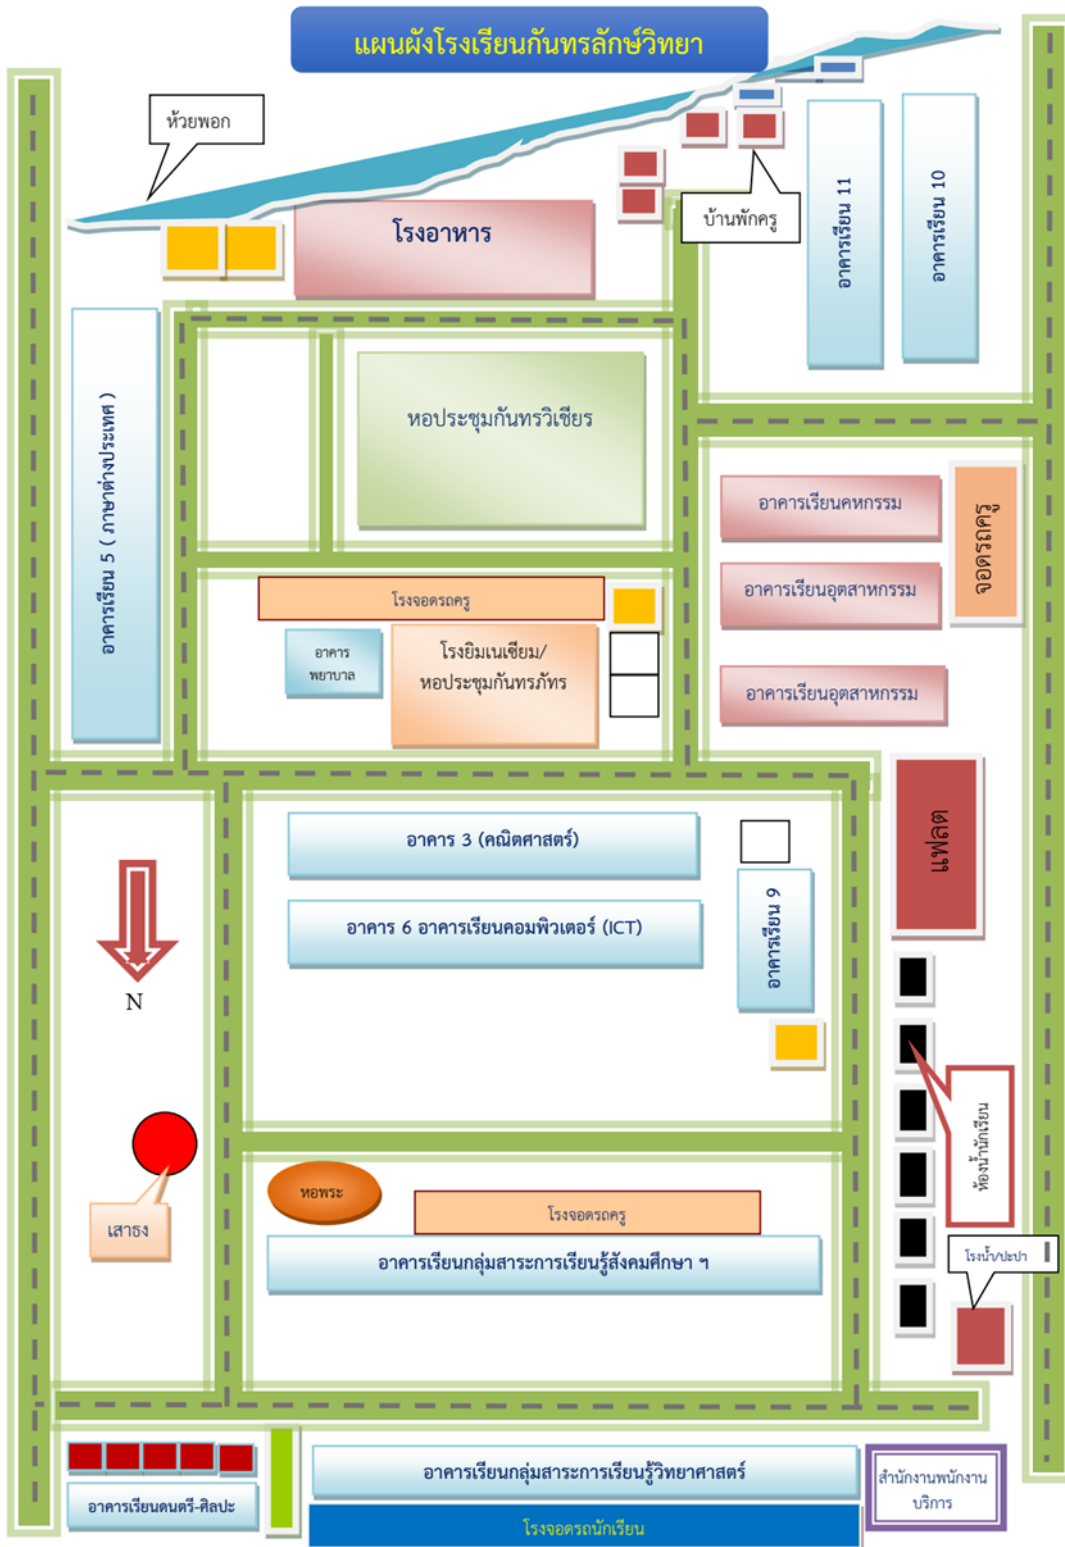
แผนผังโรงเรียนกันทรลักษ์วิทยา

ห้วยพอก

โรงอาหาร

บ้านพักครู

อาคารเรียน 11

อาคารเรียน 10

อาคารเรียน 5 ( ภาษาต่างประเทศ )

หอประชุมกันทรวิเชียร

อาคารเรียนคหกรรม

จอดรถครู

โรงจอดรถครู

อาคารเรียนอุตสาหกรรม

อาคาร พยาบาล

โรงยิมเนเซียม/ หอประชุมกันทรภัทร

อาคารเรียนอุตสาหกรรม

แฟลต

อาคาร 3 (คณิตศาสตร์)

อาคาร 6 อาคารเรียนคอมพิวเตอร์ (ICT)

อาคารเรียน 9

N

ห้องน้ำนักเรียน

เสาธง

หอพระ

โรงจอดรถครู

อาคารเรียนกลุ่มสาระการเรียนรู้สังคมศึกษา ฯ

โรงน้ำ/ประปา

อาคารเรียนดนตรี-ศิลปะ

อาคารเรียนกลุ่มสาระการเรียนรู้วิทยาศาสตร์

สำนักงานพนักงานบริการ

โรงจอดรถนักเรียน